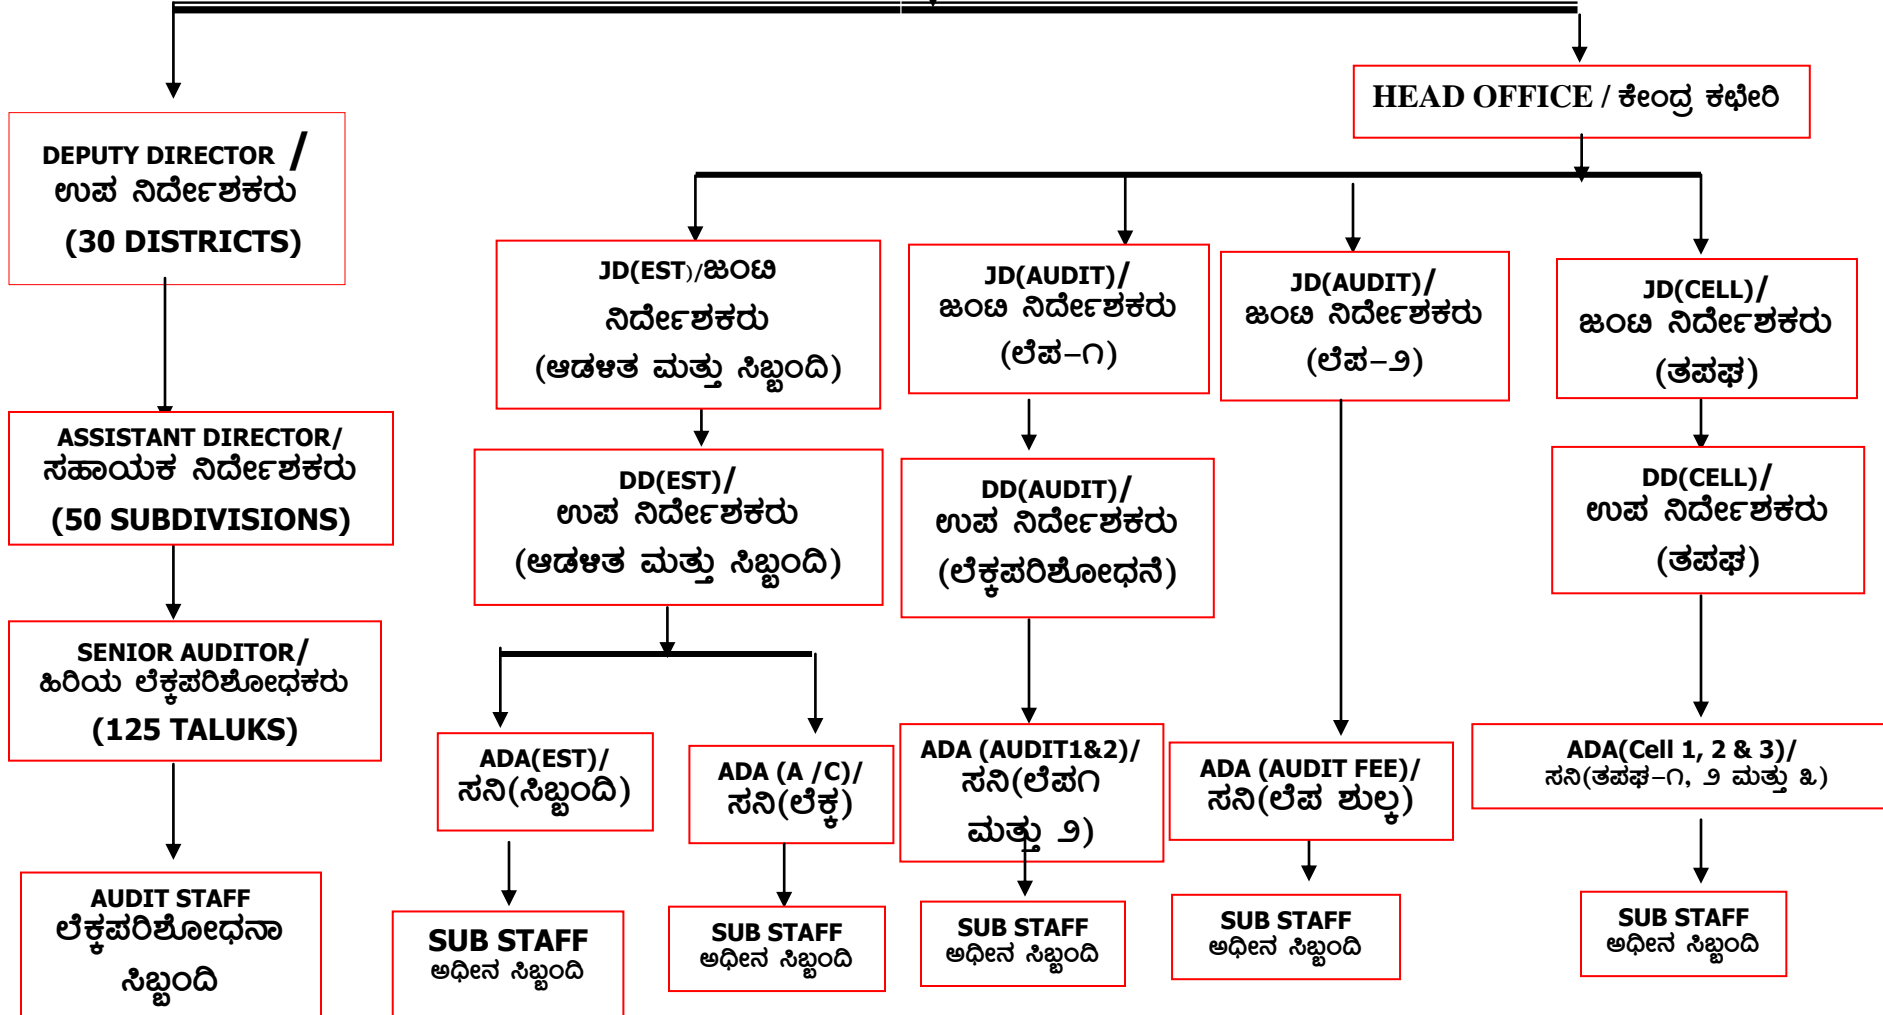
HEAD OFFICE / ಕೇಂದ್ರ ಕಛೇರಿ

DEPUTY DIRECTOR / ಉಪ ನಿರ್ದೇಶಕರು (30 DISTRICTS)

ASSISTANT DIRECTOR/ ಸಹಾಯಕ ನಿರ್ದೇಶಕರು (50 SUBDIVISIONS)

SENIOR AUDITOR/ ಹಿರಿಯ ಲೆಕ್ಕಪರಿಶೋಧಕರು (125 TALUKS)

AUDIT STAFF ಲೆಕ್ಕಪರಿಶೋಧನಾ ಸಿಬ್ಬಂದಿ

JD(EST)/ಜಂಟಿ ನಿರ್ದೇಶಕರು (ಆಡಳಿತ ಮತ್ತು ಸಿಬ್ಬಂದಿ)

JD(AUDIT)/ ಜಂಟಿ ನಿರ್ದೇಶಕರು (ಲೆಪ-೧)

JD(AUDIT)/ ಜಂಟಿ ನಿರ್ದೇಶಕರು (ಲೆಪ-೨)

JD(CELL)/ ಜಂಟಿ ನಿರ್ದೇಶಕರು (ತಪಫ)

DD(EST)/ ಉಪ ನಿರ್ದೇಶಕರು (ಆಡಳಿತ ಮತ್ತು ಸಿಬ್ಬಂದಿ)

DD(AUDIT)/ ಉಪ ನಿರ್ದೇಶಕರು (ಲೆಕ್ಕಪರಿಶೋಧನೆ)

DD(CELL)/ ಉಪ ನಿರ್ದೇಶಕರು (ತಪಫ)

ADA(EST)/ ಸನಿ(ಸಿಬ್ಬಂದಿ)

ADA (A /C)/ ಸನಿ(ಲೆಕ್ಕ)

ADA (AUDIT1&2)/ ಸನಿ(ಲೆಪ೧ ಮತ್ತು ೨)

ADA (AUDIT FEE)/ ಸನಿ(ಲೆಪ ಶುಲ್ಕ)

ADA(Cell 1, 2 & 3)/ ಸನಿ(ತಪಫ-೧, ೨ ಮತ್ತು ೩)

SUB STAFF ಅಧೀನ ಸಿಬ್ಬಂದಿ

SUB STAFF ಅಧೀನ ಸಿಬ್ಬಂದಿ

SUB STAFF ಅಧೀನ ಸಿಬ್ಬಂದಿ

SUB STAFF ಅಧೀನ ಸಿಬ್ಬಂದಿ

SUB STAFF ಅಧೀನ ಸಿಬ್ಬಂದಿ